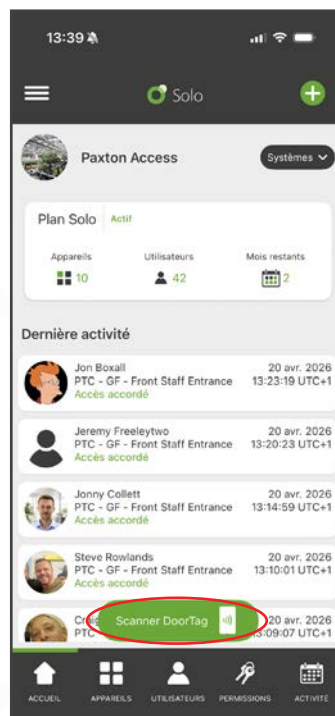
13:39

Solo

Paxton Access

Systèmes

Plan Solo Actif

Appareils 10

Utilisateurs 42

Mois restants 2

Dernière activité

Jon Boxall
PTC - GF - Front Staff Entrance
Accès accordé
20 avr. 2026
13:23:19 UTC+1

Jeremy Freeleytwo
PTC - GF - Front Staff Entrance
Accès accordé
20 avr. 2026
13:20:23 UTC+1

Jonny Collett
PTC - GF - Front Staff Entrance
Accès accordé
20 avr. 2026
13:14:59 UTC+1

Steve Rowlands
PTC - GF - Front Staff Entrance
Accès accordé
20 avr. 2026
13:10:01 UTC+1

Cra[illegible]
PTC
20 avr. 2026
13:09:07 UTC+1

Scanner DoorTag

ACCUEIL APPAREILS UTILISATEURS PERMISSIONS ACTIVITÉ